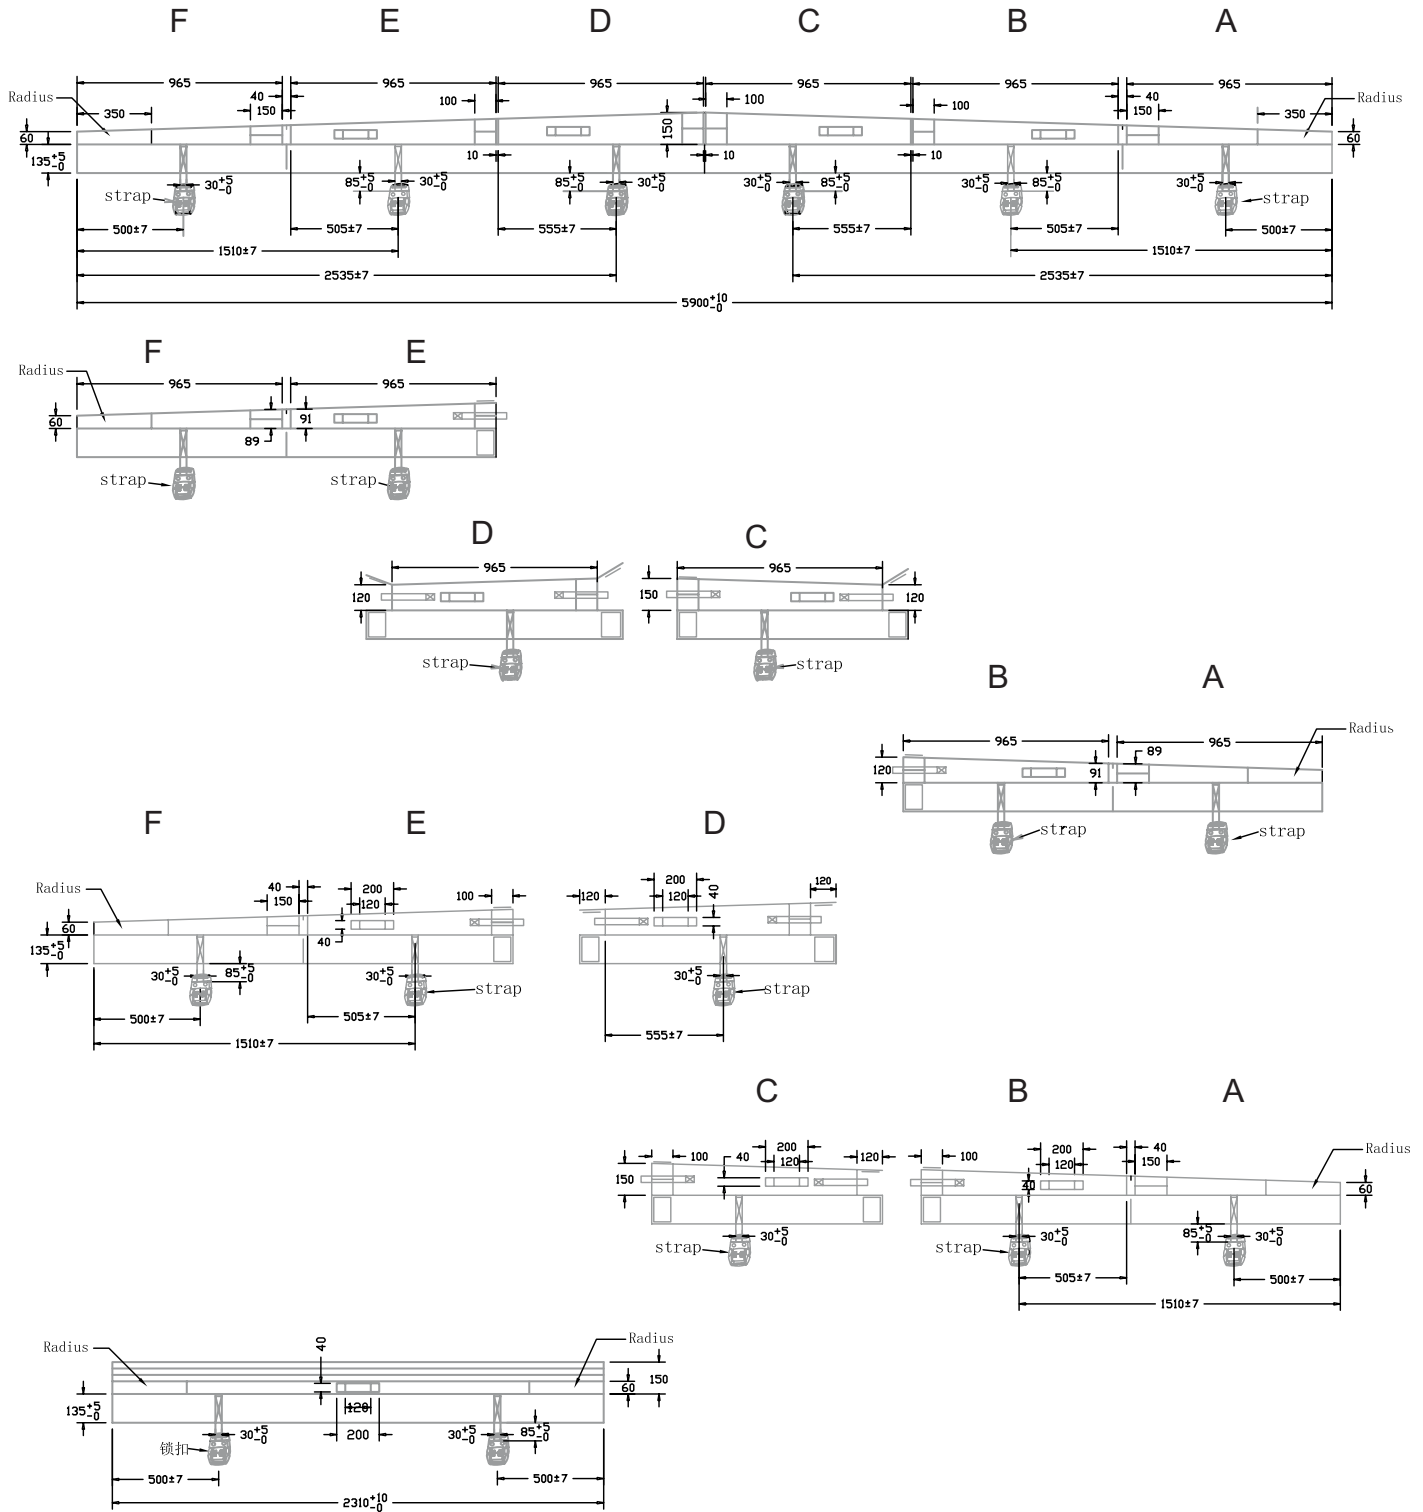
F E D C B A

Radius
965
40
150
350
60
$135^{+5}_{-0}$
strap
$30^{+5}_{-0}$
965
100
$85^{+5}_{-0}$
$30^{+5}_{-0}$
965
150
10
$85^{+5}_{-0}$
$30^{+5}_{-0}$
965
100
10
$30^{+5}_{-0}$
$85^{+5}_{-0}$
965
100
10
$30^{+5}_{-0}$
$85^{+5}_{-0}$
965
40
150
350
Radius
60
$30^{+5}_{-0}$
strap
500±7
505±7
555±7
555±7
505±7
500±7
1510±7
1510±7
2535±7
2535±7
$5900^{+10}_{-0}$

F E
Radius
965
965
60
89
91
strap
strap

D
965
120
strap

C
965
150
120
strap

B A
965
89
965
Radius
120
91
strap
strap

F E
Radius
40
150
200
120
100
60
$135^{+5}_{-0}$
40
$30^{+5}_{-0}$
$85^{+5}_{-0}$
$30^{+5}_{-0}$
strap
500±7
505±7
1510±7

D
200
120
120
40
120
$30^{+5}_{-0}$
strap
555±7

C
100
40
200
120
120
150
strap
$30^{+5}_{-0}$

B A
100
200
120
40
150
Radius
30
60
strap
$30^{+5}_{-0}$
$85^{+5}_{-0}$
$30^{+5}_{-0}$
505±7
500±7
1510±7

Radius
40
Radius
150
60
$135^{+5}_{-0}$
120
200
$30^{+5}_{-0}$
$30^{+5}_{-0}$
$85^{+5}_{-0}$
锁扣
500±7
500±7
$2310^{+10}_{-0}$